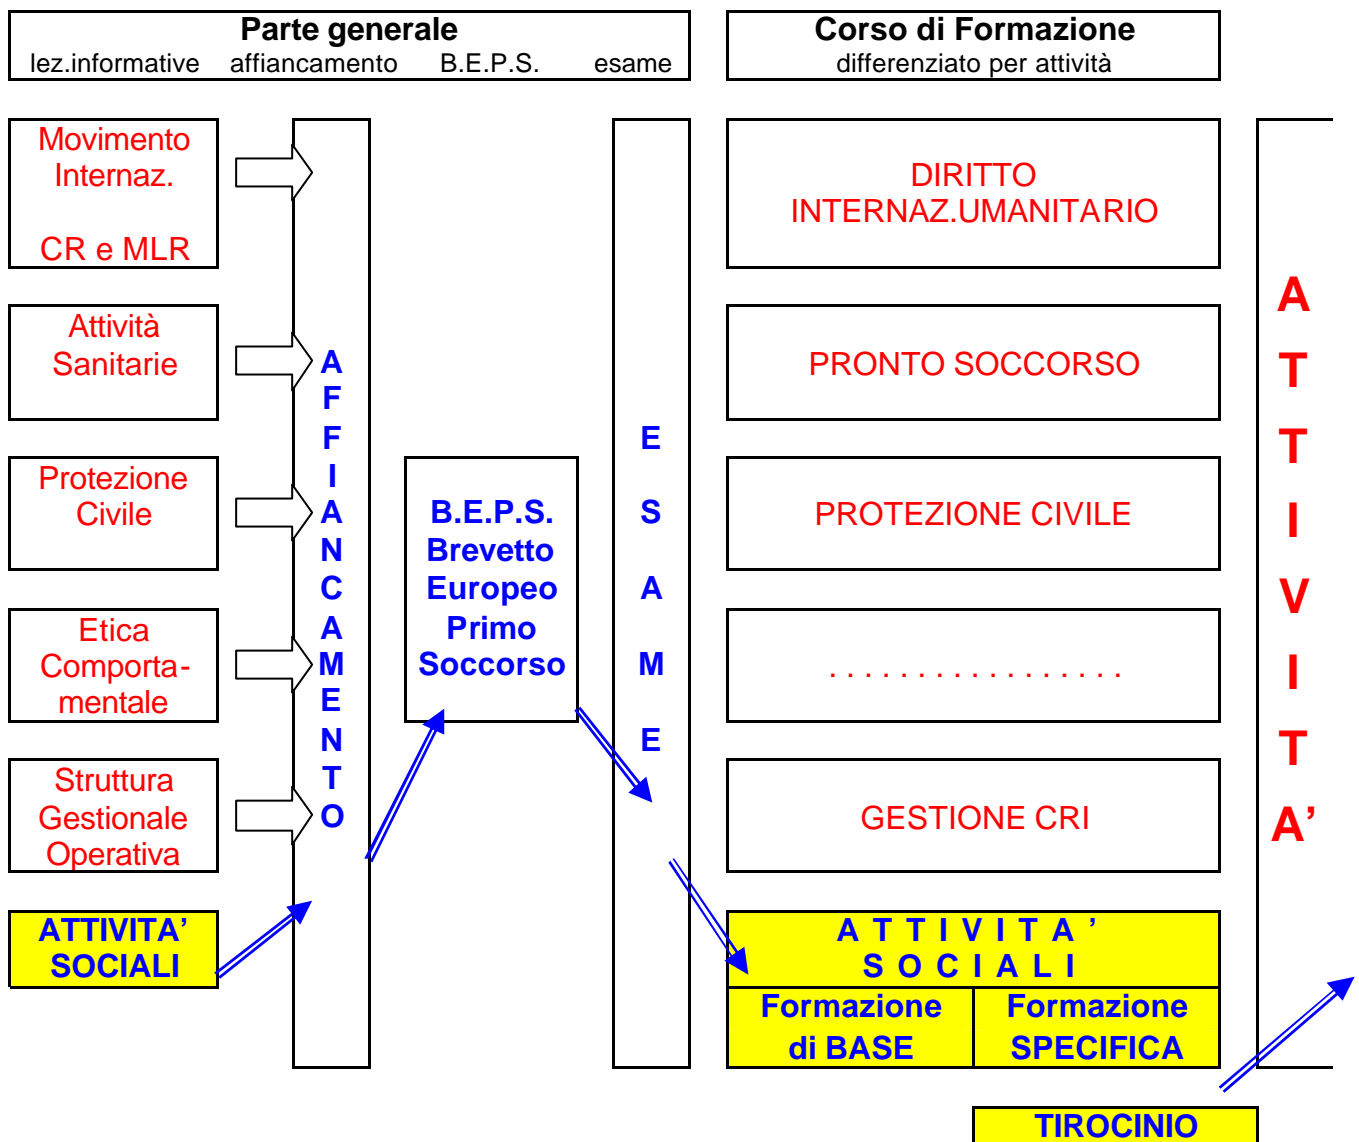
Parte generale
lez.informative affiancamento B.E.P.S. esame

Corso di Formazione
differenziato per attività

Movimento Internaz.

CR e MLR

Attività Sanitarie

Protezione Civile

Etica Comportamentale

Struttura Gestionale Operativa

ATTIVITA' SOCIALI

A F F I A N C A M E N T O

B.E.P.S. Brevetto Europeo Primo Soccorso

E S A M E

DIRITTO INTERNAZ.UMANITARIO

PRONTO SOCCORSO

PROTEZIONE CIVILE

. . . . . . . . . . . . . . . . .

GESTIONE CRI

A T T I V I T A ' S O C I A L I

| Formazione di BASE | Formazione SPECIFICA |
|---|---|

A T T I V I T A'

TIROCINIO